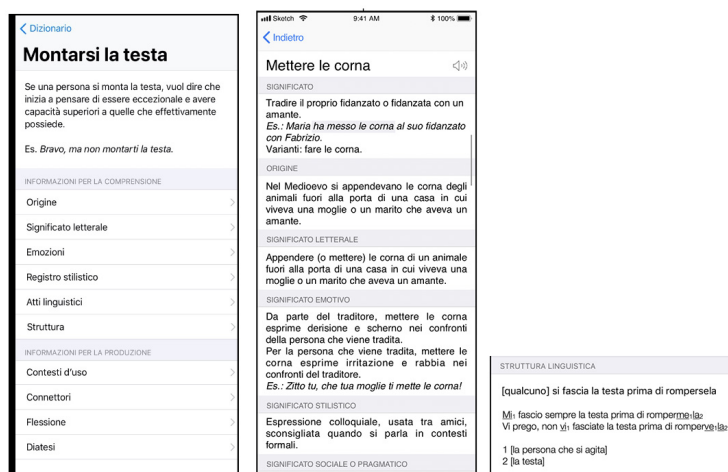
< Dizionario

Montarsi la testa

Se una persona si monta la testa, vuol dire che inizia a pensare di essere eccezionale e avere capacità superiori a quelle che effettivamente possiede.

Es. Bravo, ma non montarti la testa.

INFORMAZIONI PER LA COMPRENSIONE

Origine

Significato letterale

Emozioni

Registro stilistico

Atti linguistici

Struttura

INFORMAZIONI PER LA PRODUZIONE

Contesti d'uso

Connettori

Flessione

Diatesi

Sketch 9:41 AM 100%

< Indietro

Mettere le corna

SIGNIFICATO

Tradire il proprio fidanzato o fidanzata con un amante.
Es.: Maria ha messo le corna al suo fidanzato con Fabrizio.
Varianti: fare le corna.

ORIGINE

Nel Medioevo si appendevano le corna degli animali fuori alla porta di una casa in cui viveva una moglie o un marito che aveva un amante.

SIGNIFICATO LETTERALE

Appendere (o mettere) le corna di un animale fuori alla porta di una casa in cui viveva una moglie o un marito che aveva un amante.

SIGNIFICATO EMOTIVO

Da parte del traditore, mettere le corna esprime derisione e scherno nei confronti della persona che viene tradita.
Per la persona che viene tradita, mettere le corna esprime irritazione e rabbia nei confronti del traditore.
Es.: Zitto tu, che tua moglie ti mette le corna!

SIGNIFICATO STILISTICO

Espressione colloquiale, usata tra amici, sconsigliata quando si parla in contesti formali.

SIGNIFICATO SOCIALE O PRAGMATICO

STRUTTURA LINGUISTICA

[qualcuno] si fascia la testa prima di rompersela

Mi₁ fascio sempre la testa prima di rompermela₂
Vi prego, non vi₁ fasciate la testa prima di rompervela₂

1 [la persona che si agita]
2 [la testa]